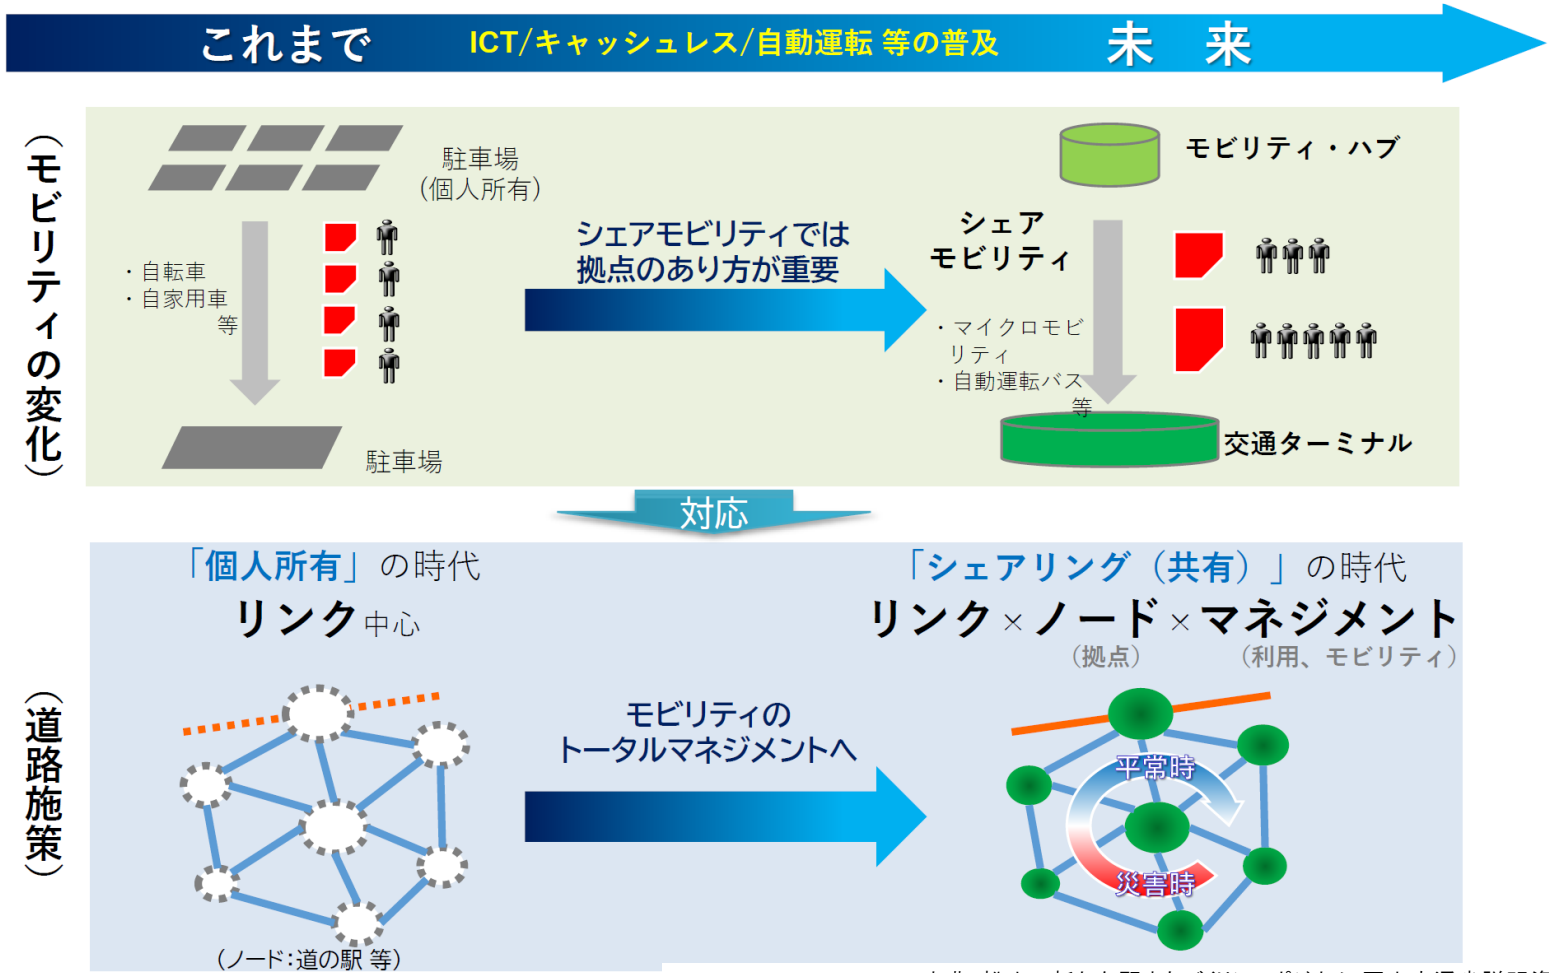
これまで ICT/キャッシュレス/自動運転 等の普及 未 来

（モビリティの変化）

駐車場
（個人所有）

・自転車
・自家用車
等

駐車場

シェアモビリティでは
拠点のあり方が重要

モビリティ・ハブ

シェア
モビリティ

・マイクロモビリティ
・自動運転バス
等

交通ターミナル

対応

（道路施策）

「個人所有」の時代
リンク中心

（ノード:道の駅 等）

モビリティの
トータルマネジメントへ

「シェアリング（共有）」の時代
リンク×ノード×マネジメント
（拠点） （利用、モビリティ）

平常時
災害時

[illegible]